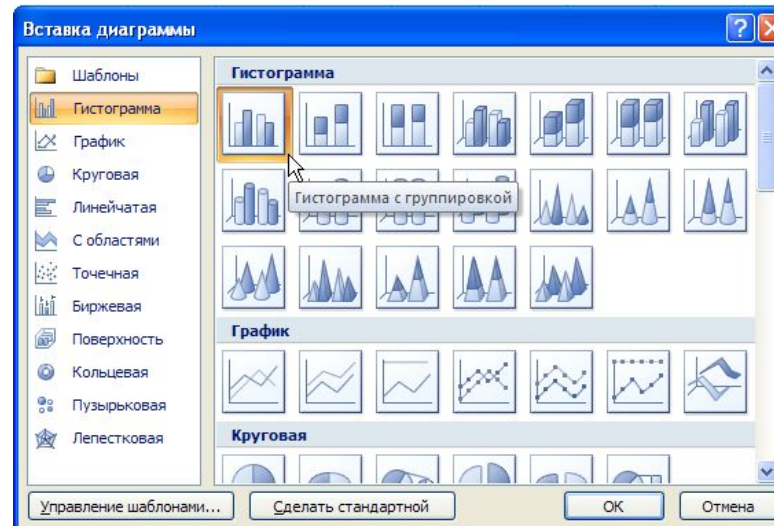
Вставка диаграммы

Шаблоны
Гистограмма
График
Круговая
Линейчатая
С областями
Точечная
Биржевая
Поверхность
Кольцевая
Пузырьковая
Лепестковая

Гистограмма

Гистограмма с группировкой

График

Круговая

Управление шаблонами...
Сделать стандартной
ОК
Отмена